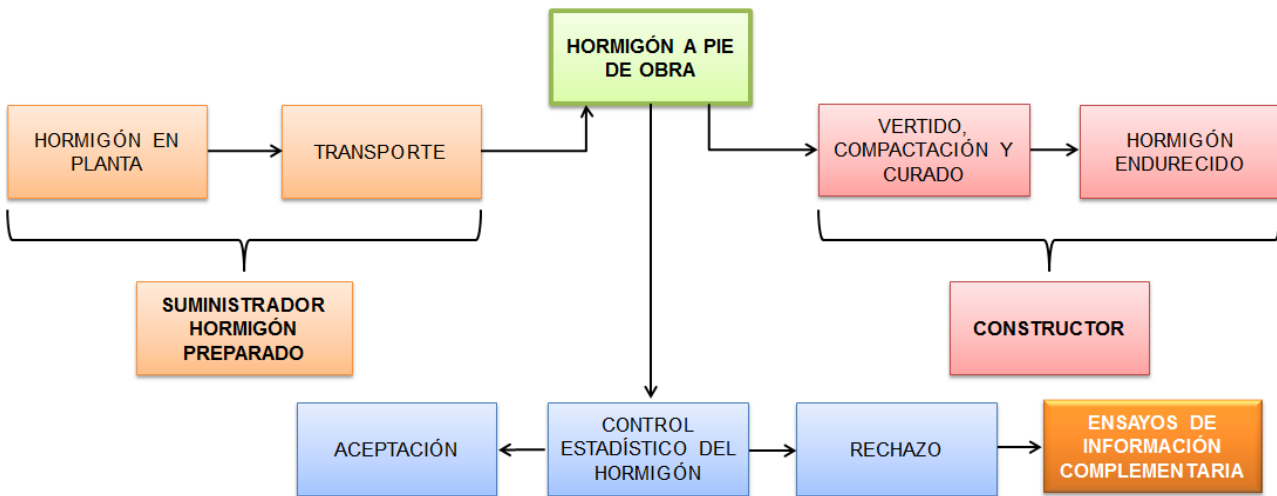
HORMIGÓN A PIE DE OBRA

HORMIGÓN EN PLANTA

TRANSPORTE

VERTIDO, COMPACTACIÓN Y CURADO

HORMIGÓN ENDURECIDO

SUMINISTRADOR HORMIGÓN PREPARADO

CONSTRUCTOR

ACEPTACIÓN

CONTROL ESTADÍSTICO DEL HORMIGÓN

RECHAZO

ENSAYOS DE INFORMACIÓN COMPLEMENTARIA